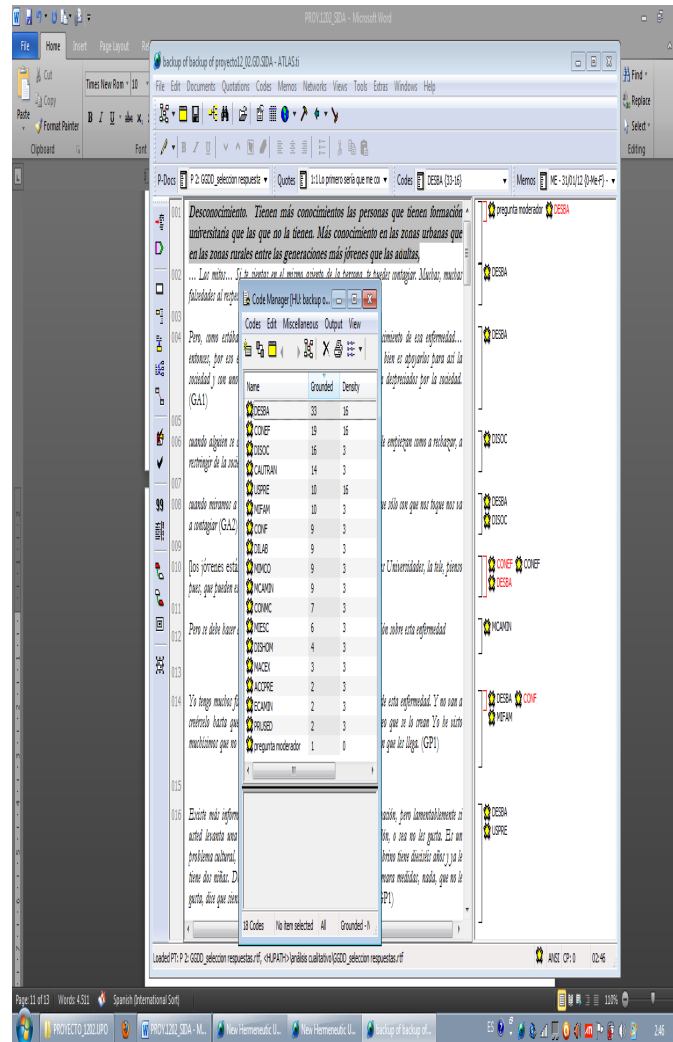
PROY.1202_SIDA - Microsoft Word

File Home Insert Page Layout

Cut
Copy
Paste
Format Painter
Clipboard

Times New Rom 10
B I U abe x₂
Font

Find
Replace
Select
Editing

backup of backup of proyecto12 (2).GD.SIDA - ATLAS.ti

File Edit Documents Quotations Codes Memos Networks Views Tools Extras Windows Help

P-Docs P 2: GGDD_seleccion respuesta Quotes 1:1 Lo primero sería que me co Codes DESBA {33-16} Memos ME - 31/01/12 [0-Me-F]

001 Desconocimiento. Tienen más conocimientos las personas que tienen formación universitaria que las que no la tienen. Más conocimiento en las zonas urbanas que en las zonas rurales entre las generaciones más jóvenes que las adultas.

002 ... Los mitos... Si te sientas en el mismo asiento de la persona, te puedes contagiar. Muchas, muchas falsedades al respe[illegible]

003

004 Pero, como está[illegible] miento de esa enfermedad... entonces, por eso e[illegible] bien es apoyarlos para así la sociedad y son uno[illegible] a despreciados por la sociedad. (GA1)

005

006 cuando alguien se e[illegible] e empiezan como a rechazar, a restringir de la socie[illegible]

007

008 cuando miramos a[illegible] s sólo con que nos toque nos va a contagiar (GA2)

009

010 [los jóvenes está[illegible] r Universidades, la tele, tienen base, que pueden e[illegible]

011

012 Pero se debe hacer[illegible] ión sobre esta enfermedad

013

014 Yo tengo muchos fa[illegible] de esta enfermedad. Y no son a cerebro hasta que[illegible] o que se lo creen Yo he visto muchísimos que no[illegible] n que les llega. (GP1)

015

016 Existe más inform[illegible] ción, pero lamentablemente si usted levanta una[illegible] ión, o sea no les gusta. Es un problema cultural.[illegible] obrino tiene dieciséis años y ya le tiene dos niños. D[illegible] omara medidas; nada, que no le gusta, dice que sien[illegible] GP1)

pregunta moderador DESBA
DESBA
DESBA
DISOC
DESBA
DISOC
CONEF CONEF
DESBA
MCAMIN
DESBA CONF
MIFAM
DESBA
USPRE

Code Manager [HU: backup o...
Codes Edit Miscellaneous Output View

| Name | Grounded | Density |
|---|---|---|
| DESBA | 33 | 16 |
| CONEF | 19 | 16 |
| DISOC | 16 | 3 |
| CAUTRAN | 14 | 3 |
| USPRE | 10 | 16 |
| MIFAM | 10 | 3 |
| CONF | 9 | 3 |
| DILAB | 9 | 3 |
| NIMCO | 9 | 3 |
| MCAMIN | 9 | 3 |
| CONMC | 7 | 3 |
| NIESC | 6 | 3 |
| DISHOM | 4 | 3 |
| MACEX | 3 | 3 |
| ACCPRE | 2 | 3 |
| ECAMIN | 2 | 3 |
| PRUSED | 2 | 3 |
| pregunta moderador | 1 | 0 |

18 Codes No item selected All Grounded -

Loaded PT: P 2: GGDD_seleccion respuestas.rtf, <HUPATH>\analisis cualitativo\GGDD_seleccion respuestas.rtf ANSI CP:0 02:46

Page: 11 of 13 Words: 4.511 Spanish (International Sort) 110%

PROYECTO_1202.UPO PROY.1202_SIDA - M... New Hermeneutic U... New Hermeneutic U... backup of backup of... ES 2:46